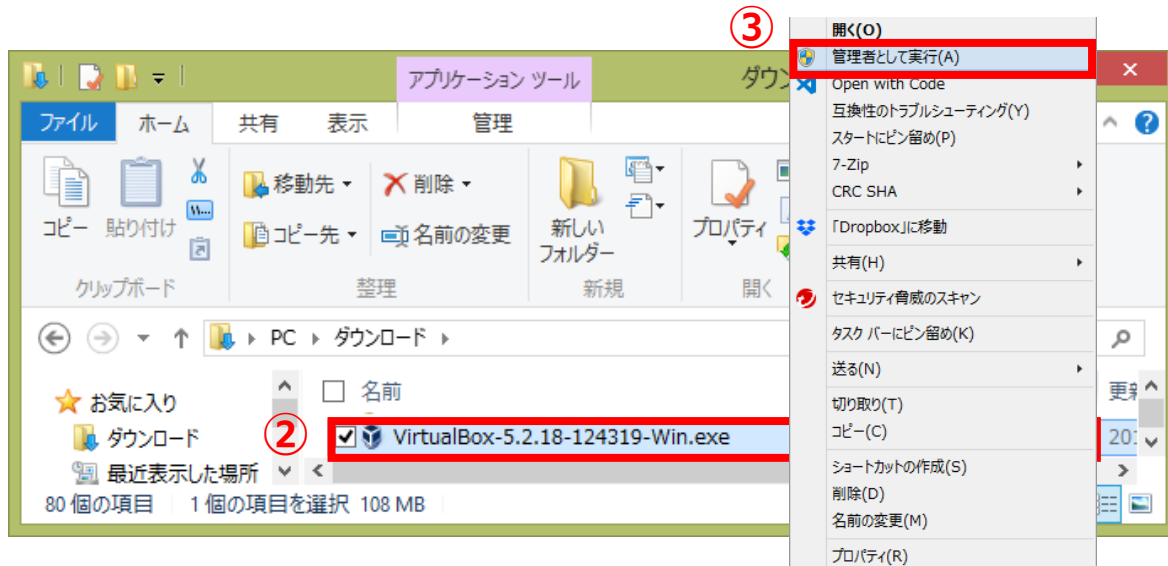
アプリケーション ツール
ダウン
ファイル ホーム 共有 表示 管理
コピー 貼り付け
移動先 ▾ 削除 ▾
コピー先 ▾ 名前の変更
新しい フォルダー
プロパティ
クリップボード 整理 新規 開く
PC ▸ ダウンロード ▸
お気に入り
ダウンロード
最近表示した場所
名前
VirtualBox-5.2.18-124319-Win.exe
更新
201
80 個の項目 1 個の項目を選択 108 MB
②
③
開く(O)
管理者として実行(A)
Open with Code
互換性のトラブルシューティング(Y)
スタートにピン留め(P)
7-Zip
CRC SHA
「Dropbox」に移動
共有(H)
セキュリティ脅威のスキャン
タスク バーにピン留め(K)
送る(N)
切り取り(T)
コピー(C)
ショートカットの作成(S)
削除(D)
名前の変更(M)
プロパティ(R)